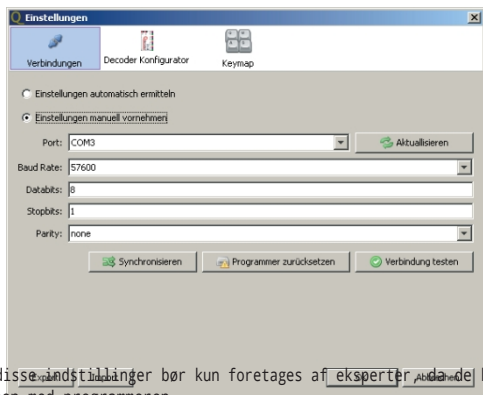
Einstellungen

Verbindungen
Decoder Konfigurator
Keymap

Einstellungen automatisch ermitteln

Einstellungen manuell vornehmen

Port: COM3
Aktualisieren

Baud Rate: 57600

Databits: 8

Stopbits: 1

Parity: none

Synchronisieren
Programmer zurücksetzen
Verbindung testen

disse indstillinger bør kun foretages af eksperter, da de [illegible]

Export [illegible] Import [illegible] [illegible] Abbrechen